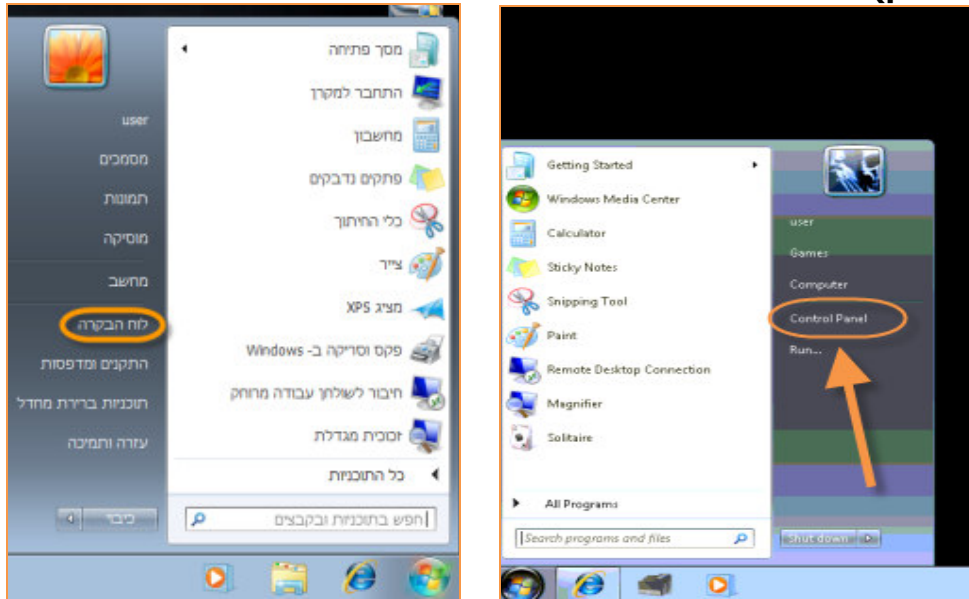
user
מסמכים
תמונות
מוסיקה
מחשב
לוח הבקרה
התקנים ומדפסות
תוכניות ברירת מחדל
עזרה ותמיכה
כיבוי

מסך פתיחה
התחבר למקרן
מחשבון
פתקים נדבקים
כלי החיתוך
צייר
מציג XPS
פקס וסריקה ב- Windows
חיבור לשולחן עבודה מרוחק
זכוכית מגדלת
כל התוכניות
חפש בתוכניות ובקבצים

Getting Started
Windows Media Center
Calculator
Sticky Notes
Snipping Tool
Paint
Remote Desktop Connection
Magnifier
Solitaire
All Programs
Search programs and files

user
Games
Computer
Control Panel
Run...
Shut down